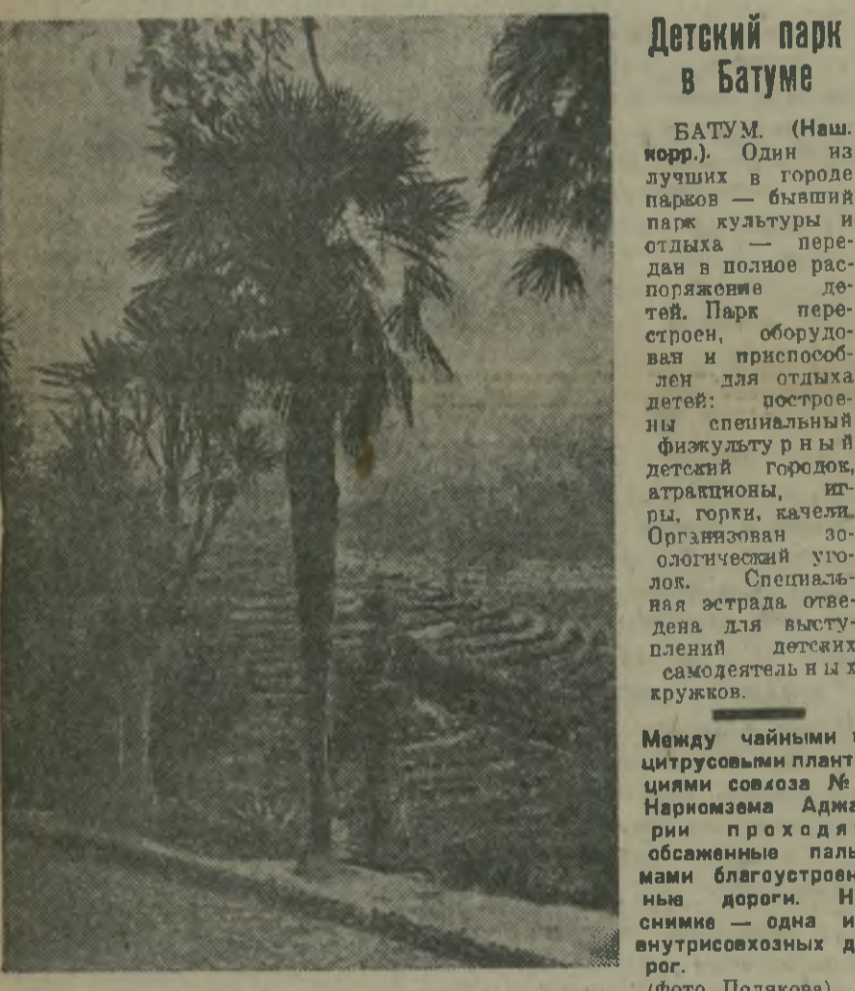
Детский парк в Батуме

БАТУМ. (Наш. корр.). Один из лучших в городе парков — бывший парк культуры и отдыха — передан в полное распоряжение детей. Парк перестроен, оборудован и приспособлен для отдыха детей: построены специальный физкультурный детский городок, атракционы, игры, горки, качели. Организован зоологический уголок. Специальная эстрада отведена для выступлений детских самодеятельных кружков.

Между чайными и цитрусовыми плант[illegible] циями совхоза № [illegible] Наркомзема Аджа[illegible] рии проходя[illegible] обсаженные паль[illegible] мами благоустроен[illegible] ные дороги. Н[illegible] снимке — одна и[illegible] внутрисовхозных д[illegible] рог.

(Фото Полякова)